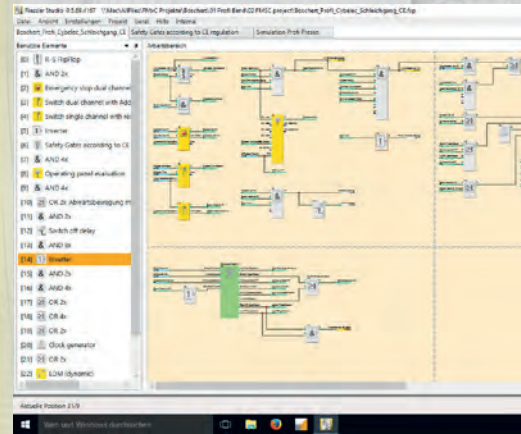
Flexsoler Studio 0.5.88.4187 \\Mac\AllFiles\PMtC Projekte\Boschert\01 Profi Bend\02 PMSC project\Boschert_Profi_Cybelec_Schleichgang_CE.fsp

Datei Ansicht Einstellungen Projekt Serial Hilfe Intemal

Boschert_Profi_Cybelec_Schleichgang_CE | Safety Gates according to CE regulation | Simulation Profi Presse

Benutzte Elemente | Arbeitsbereich

[0] R-S FlipFlop
[1] AND 2x
[2] Emergency stop dual channel
[3] Switch dual channel with Add
[4] Switch single channel with re
[5] Inverter
[6] Safety Gates according to CE
[7] AND 4x
[8] Operating panel evaluation
[9] AND 4x
[10] OR 2x Abwärtsbewegung m
[11] AND 3x
[12] Switch off delay
[13] AND 8x
[14] Inverter
[15] AND 2x
[16] AND 4x
[17] OR 2x
[18] OR 4x
[19] OR 2x
[20] Clock generator
[21] OR 2x
[22] EDM (Dynamic)

Aktuelle Position 21/9

Zum Suchen Windows durchsuchen